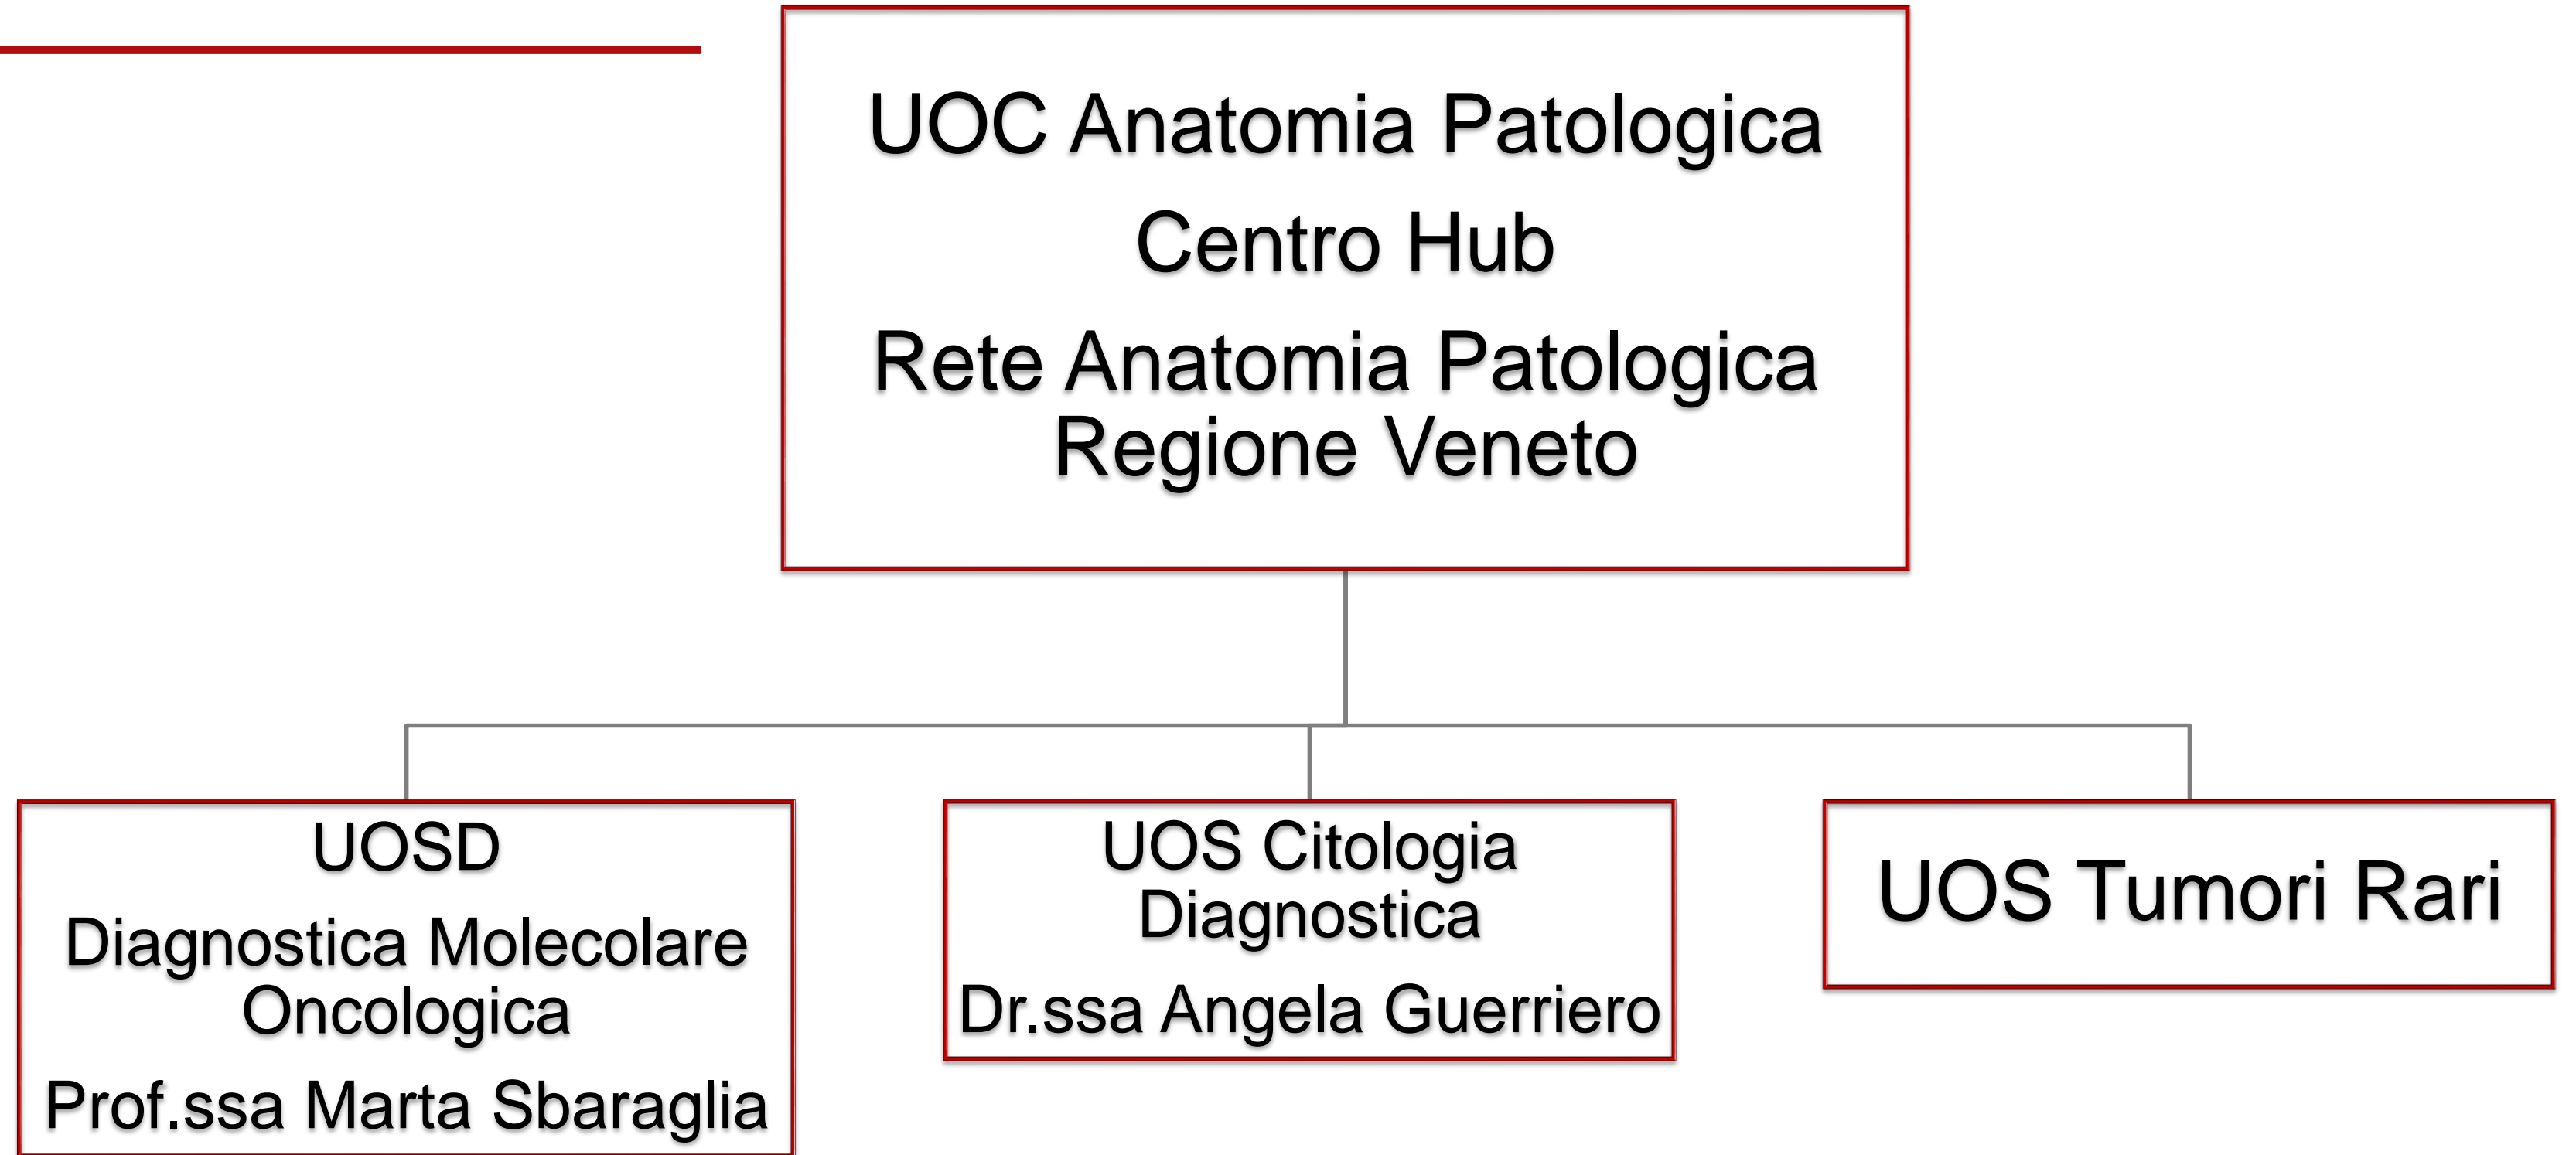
UOC Anatomia Patologica

Centro Hub

Rete Anatomia Patologica Regione Veneto

UOSD

Diagnostica Molecolare Oncologica

Prof.ssa Marta Sbaraglia

UOS Citologia Diagnostica

Dr.ssa Angela Guerriero

UOS Tumori Rari